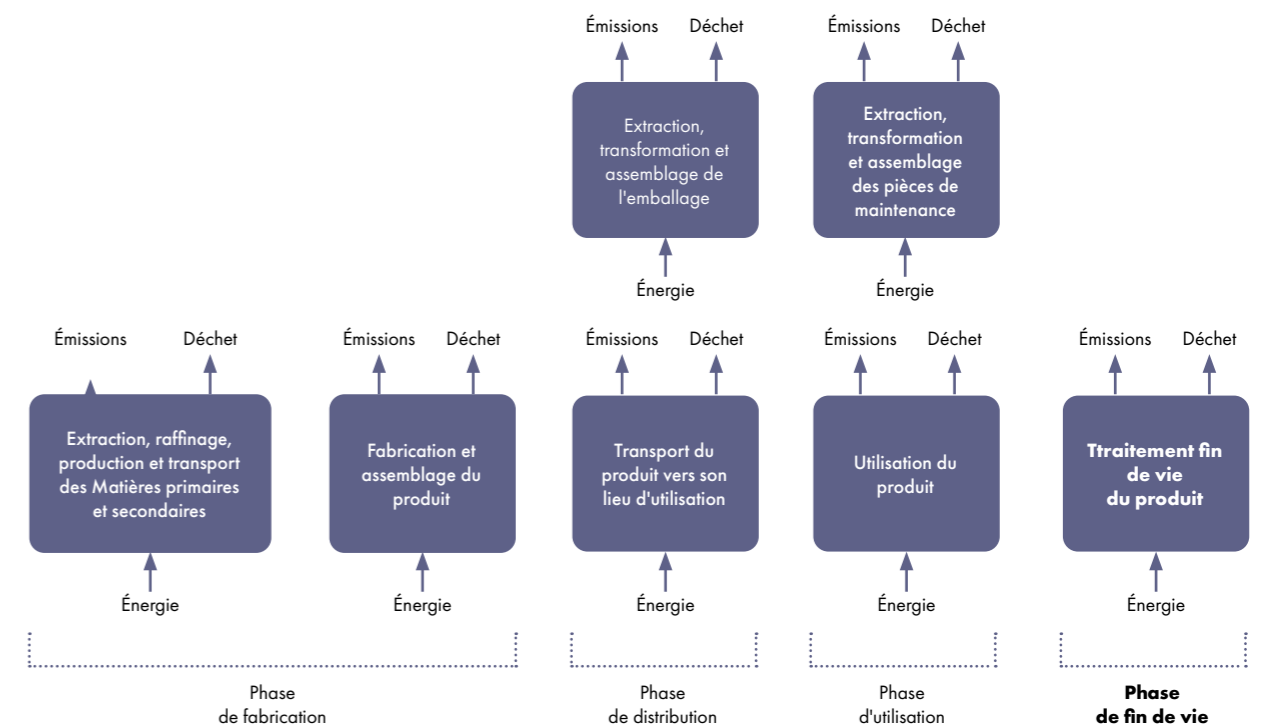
Émissions Déchet

Extraction, transformation et assemblage de l'emballage

Énergie

Émissions Déchet

Extraction, transformation et assemblage des pièces de maintenance

Énergie

Émissions Déchet

Extraction, raffinage, production et transport des Matières primaires et secondaires

Énergie

Émissions Déchet

Fabrication et assemblage du produit

Énergie

Émissions Déchet

Transport du produit vers son lieu d'utilisation

Énergie

Émissions Déchet

Utilisation du produit

Énergie

Émissions Déchet

**Ttraitement fin de vie du produit**

Énergie

Phase de fabrication

Phase de distribution

Phase d'utilisation

**Phase de fin de vie**